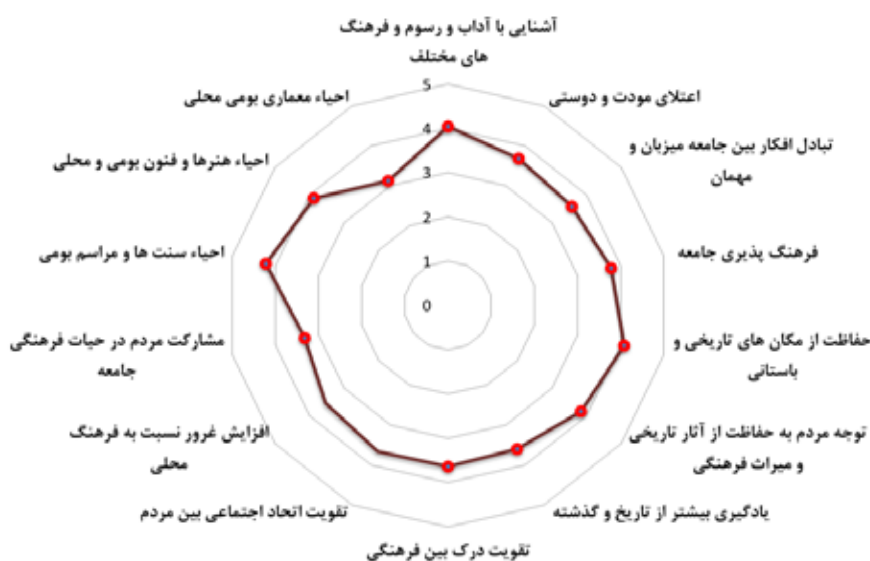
آشنایی با آداب و رسوم و فرهنگ های مختلف

اعتلای مودت و دوستی

تبادل افکار بین جامعه میزبان و مهمان

فرهنگ پذیری جامعه

حفاظت از مکان های تاریخی و باستانی

توجه مردم به حفاظت از آثار تاریخی و میراث فرهنگی

یادگیری بیشتر از تاریخ و گذشته

تقویت درک بین فرهنگی

تقویت اتحاد اجتماعی بین مردم

افزایش غرور نسبت به فرهنگ محلی

مشارکت مردم در حیات فرهنگی جامعه

احیاء سنت ها و مراسم بومی

احیاء هنرها و فنون بومی و محلی

احیاء معماری بومی محلی

5
4
3
2
1
0